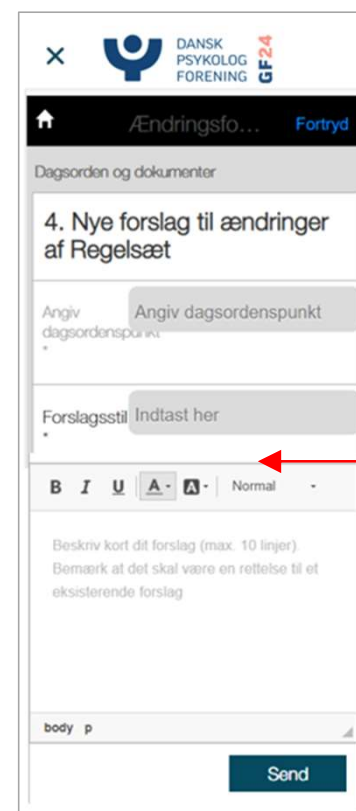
×

DANSK
PSYKOLOG
FORENING
GF24

Ændringsfo…
Fortryd

Dagsorden og dokumenter

4. Nye forslag til ændringer af Regelsæt

Angiv dagsordenspunkt
*
Angiv dagsordenspunkt

Forslagsstil
*
Indtast her

B I U A A Normal

Beskriv kort dit forslag (max. 10 linjer). Bemærk at det skal være en rettelse til et eksisterende forslag

body p

Send